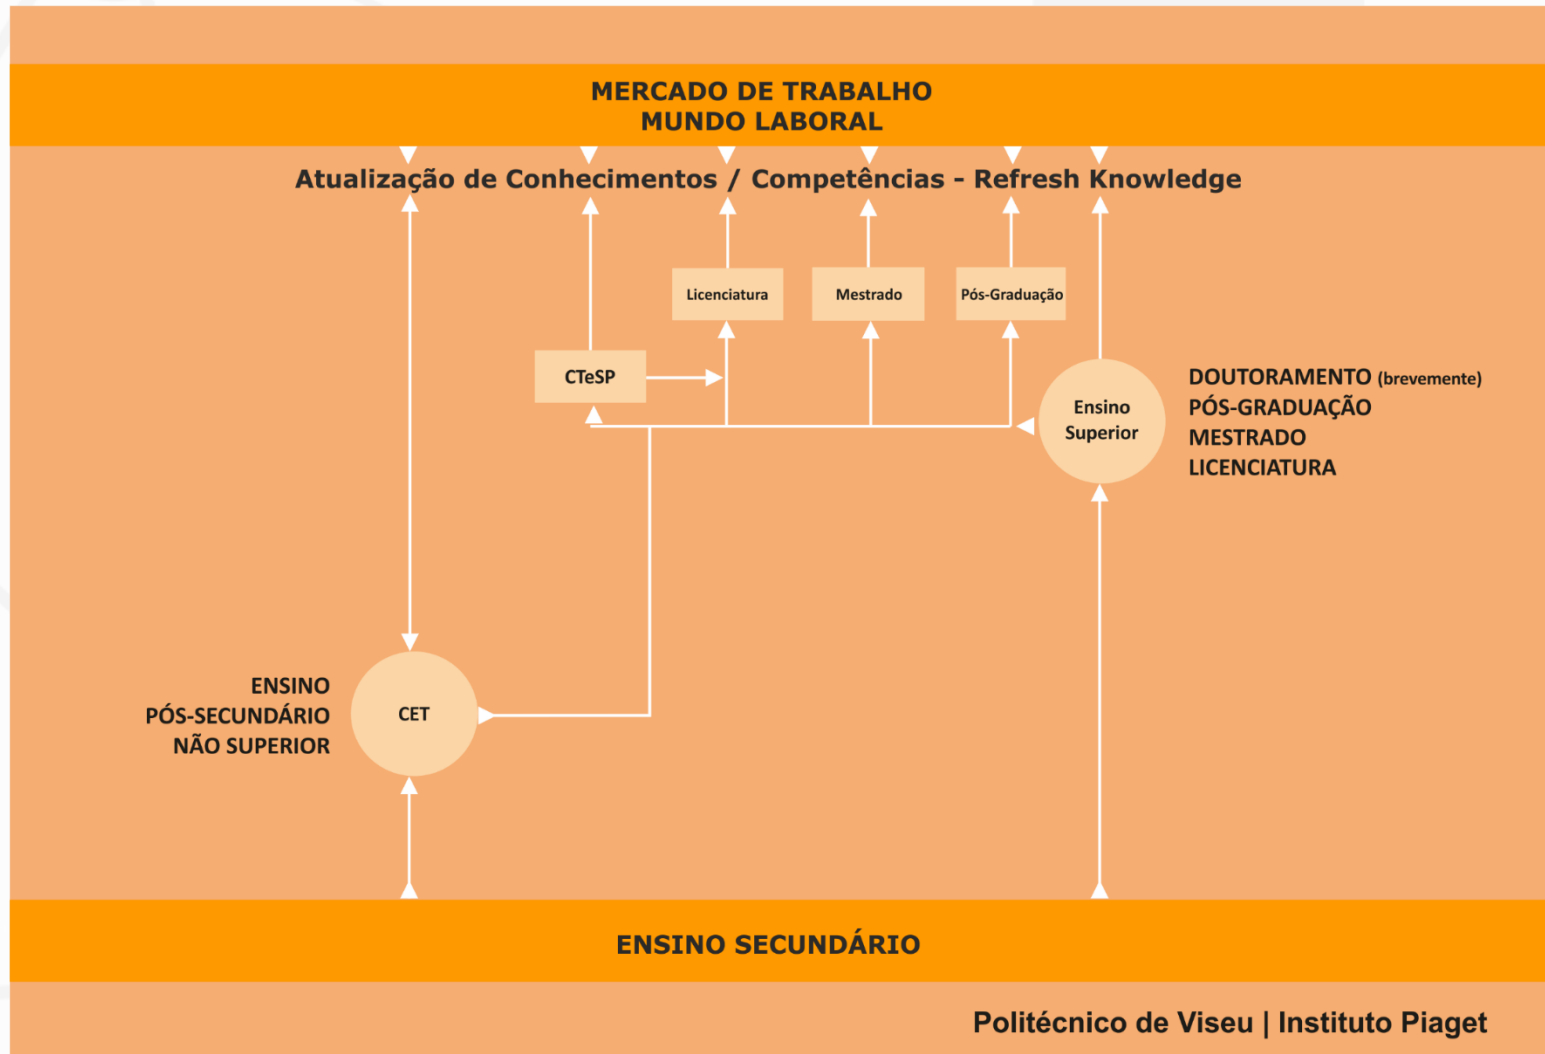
MERCADO DE TRABALHO
MUNDO LABORAL

Atualização de Conhecimentos / Competências - Refresh Knowledge

Licenciatura

Mestrado

Pós-Graduação

CTeSP

Ensino Superior

DOUTORAMENTO (brevemente)
PÓS-GRADUAÇÃO
MESTRADO
LICENCIATURA

ENSINO
PÓS-SECUNDÁRIO
NÃO SUPERIOR

CET

ENSINO SECUNDÁRIO

Politécnico de Viseu | Instituto Piaget